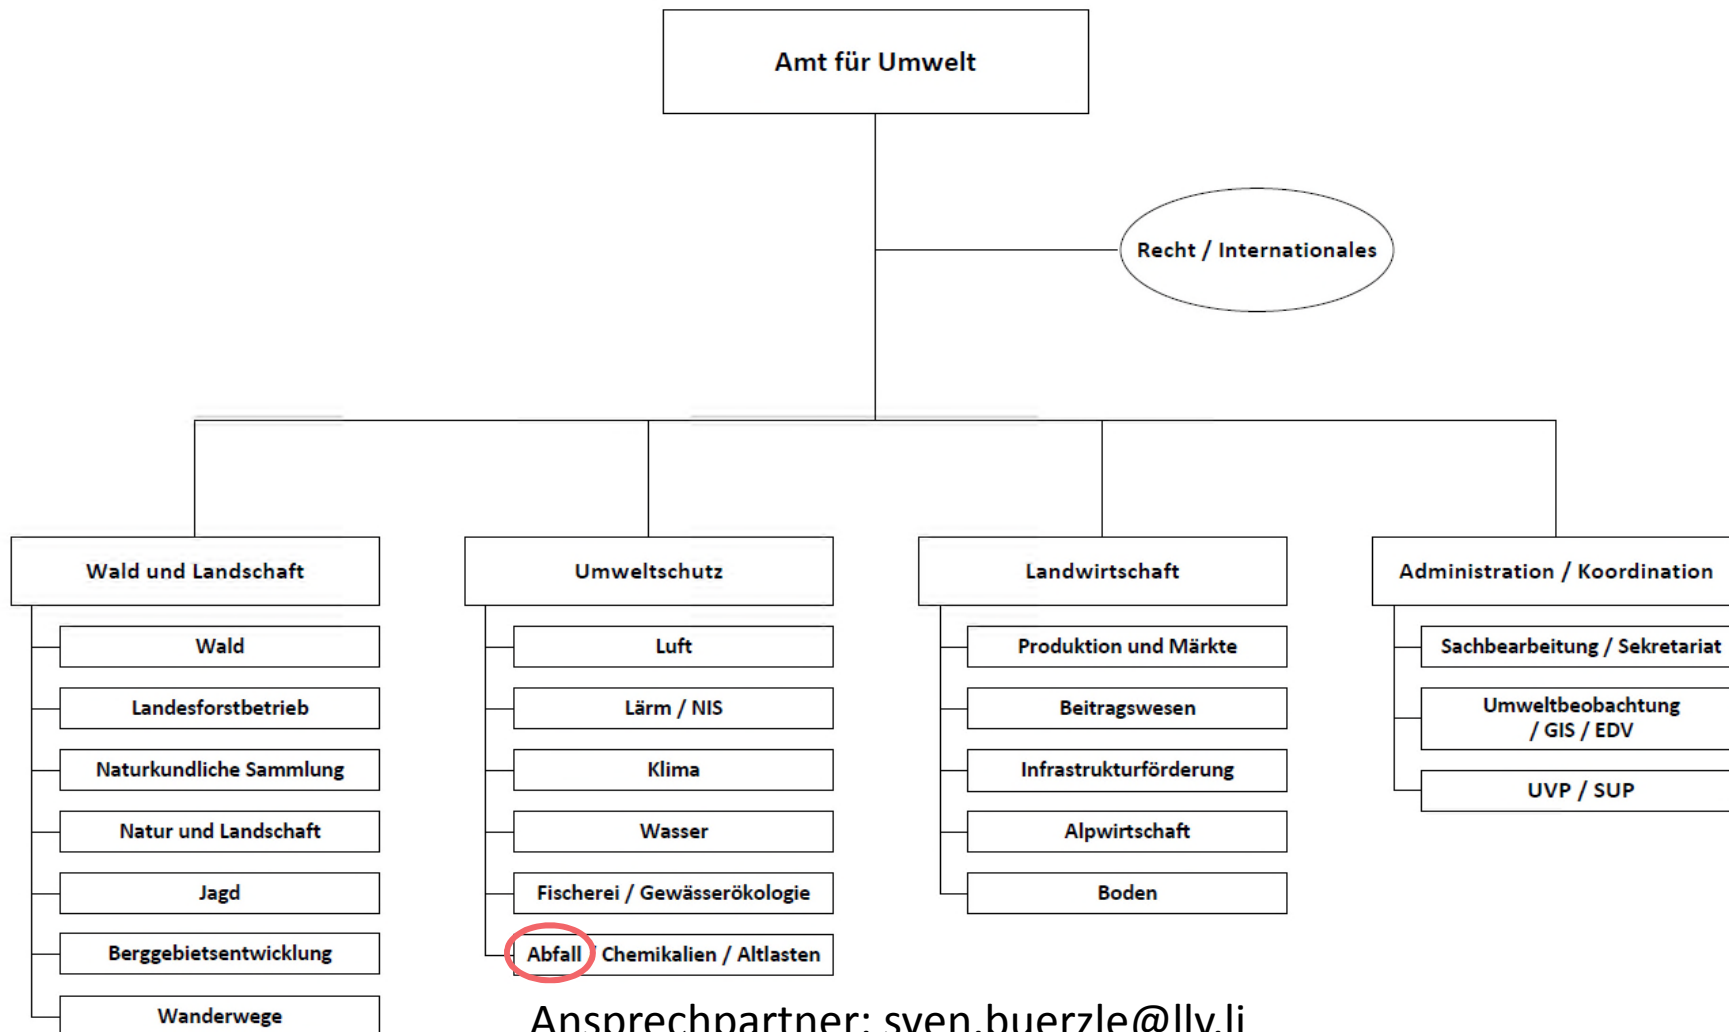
Amt für Umwelt

Recht / Internationales

Wald und Landschaft

Wald

Landesforstbetrieb

Naturkundliche Sammlung

Natur und Landschaft

Jagd

Berggebietsentwicklung

Wanderwege

Umweltschutz

Luft

Lärm / NIS

Klima

Wasser

Fischerei / Gewässerökologie

Abfall / Chemikalien / Altlasten

Landwirtschaft

Produktion und Märkte

Beitragswesen

Infrastrukturförderung

Alpwirtschaft

Boden

Administration / Koordination

Sachbearbeitung / Sekretariat

Umweltbeobachtung / GIS / EDV

UVP / SUP

Ansprechpartner: sven.buerzle@llv.li